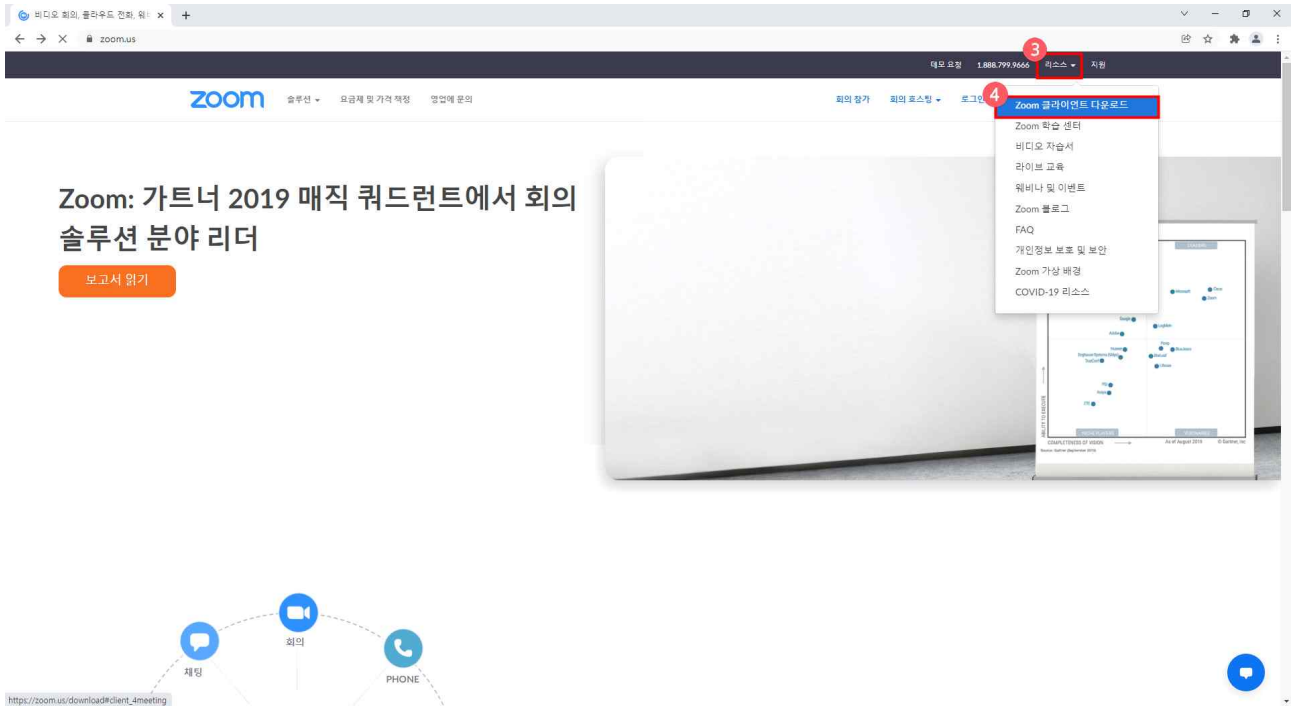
비디오 회의, 클라우드 전화, 웨 ×
+
zoom.us

데모 요청 1.888.799.9666 3 리소스 ▾ 지원

zoom 솔루션 ▾ 요금제 및 가격 책정 영업에 문의 회의 참가 회의 호스팅 ▾ 로그인

4
Zoom 클라이언트 다운로드
Zoom 학습 센터
비디오 자습서
라이브 교육
웨비나 및 이벤트
Zoom 블로그
FAQ
개인정보 보호 및 보안
Zoom 가상 배경
COVID-19 리소스

Zoom: 가트너 2019 매직 쿼드런트에서 회의 솔루션 분야 리더

보고서 읽기

회의
채팅
PHONE

https://zoom.us/download#client_4meeting